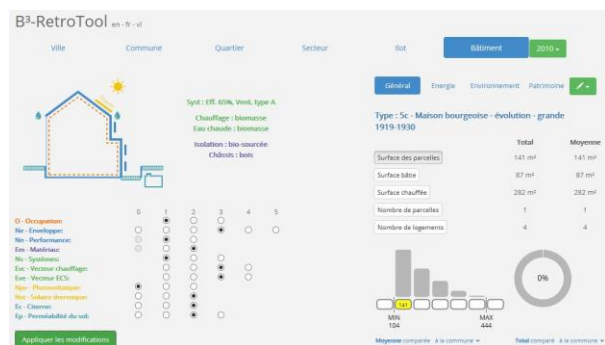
B³-RetroTool en - fr - vl

Ville | Commune | Quartier | Secteur | Ilot | Bâtiment | 2010

Syst : Eff. 65%, Vent. type A
Chauffage : biomasse
Eau chaude : biomasse
Isolation : bio-sourcée
Châssis : bois

0 1 2 3 4 5
Ot - Occupation:
Ne - Enveloppe:
Np - Performance:
Em - Matériaux:
Ns - Systèmes:
Evc - Vecteur chauffage:
Eve - Vecteur ECS:
Npv - Photovoltaïque:
Nsc - Solaire thermique:
Ec - Citerne:
Ep - Perméabilité du sol:

Appliquer les modifications

Général | Energie | Environnement | Patrimoine

Type : 5c - Maison bourgeoise - évolution - grande 1919-1930

| | Total | Moyenne |
|---|---|---|
| Surface des parcelles | 141 m² | 141 m² |
| Surface bâtie | 87 m² | 87 m² |
| Surface chauffée | 282 m² | 282 m² |
| Nombre de parcelles | 1 | 1 |
| Nombre de logements | 4 | 4 |

141
MIN 104
MAX 444
0%

Moyenne comparée à la commune
Total comparé à la commune